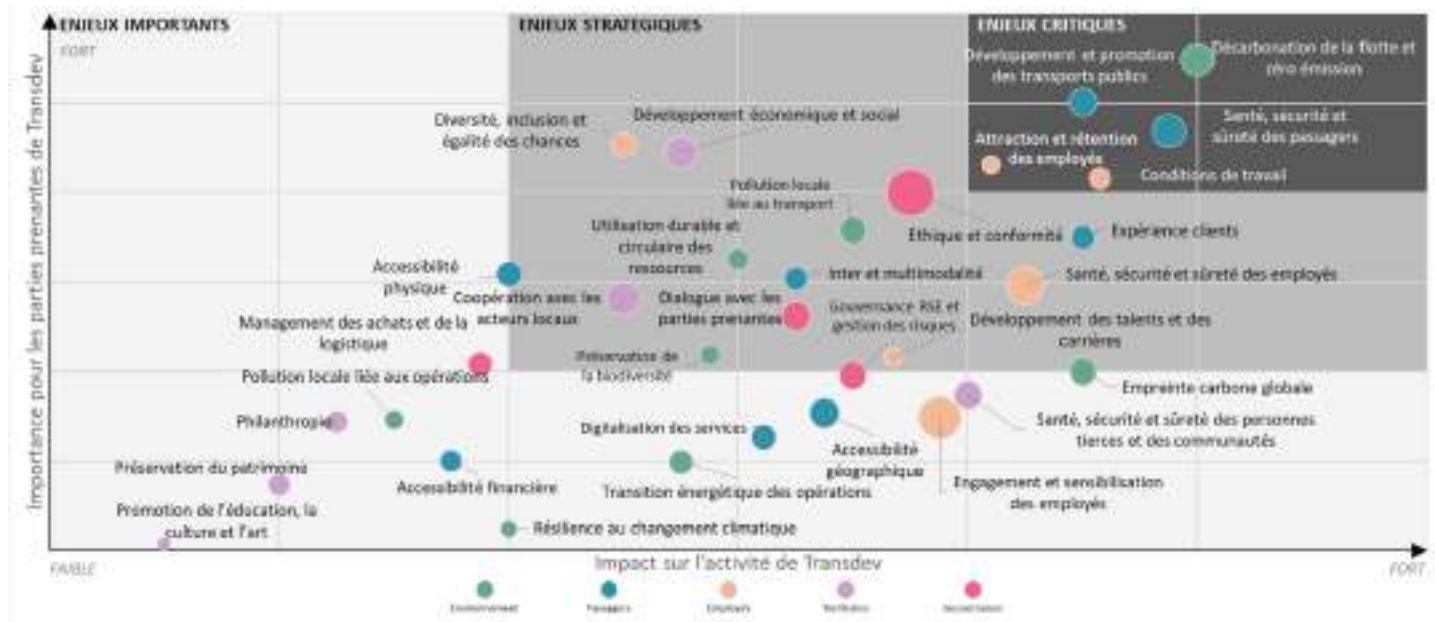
ENJEUX IMPORTANTS

ENJEUX STRATEGIQUES

ENJEUX CRITIQUES

FORT

Importance pour les parties prenantes de Transdev

Développement et promotion des transports publics

Décarbonation de la flotte et zéro émission

Santé, sécurité et sûreté des passagers

Attraction et rétention des employés

Conditions de travail

Diversité, inclusion et égalité des chances

Développement économique et social

Pollution locale liée au transport

Ethique et conformité

Expérience clients

Utilisation durable et circulaire des ressources

Accessibilité physique

Inter et multimodalité

Santé, sécurité et sûreté des employés

Coopération avec les acteurs locaux

Dialogue avec les parties prenantes

Gouvernance RSE et gestion des risques

Développement des talents et des carrières

Management des achats et de la logistique

Préservation de la biodiversité

Pollution locale liée aux opérations

Empreinte carbone globale

Philanthropie

Digitalisation des services

Accessibilité géographique

Santé, sécurité et sûreté des personnes tierces et des communautés

Préservation du patrimoine

Accessibilité financière

Transition énergétique des opérations

Engagement et sensibilisation des employés

Promotion de l'éducation, la culture et l'art

Résilience au changement climatique

FAIBLE

Impact sur l'activité de Transdev

FORT

Environnement

Passagers

Employés

Territoires

Gouvernance